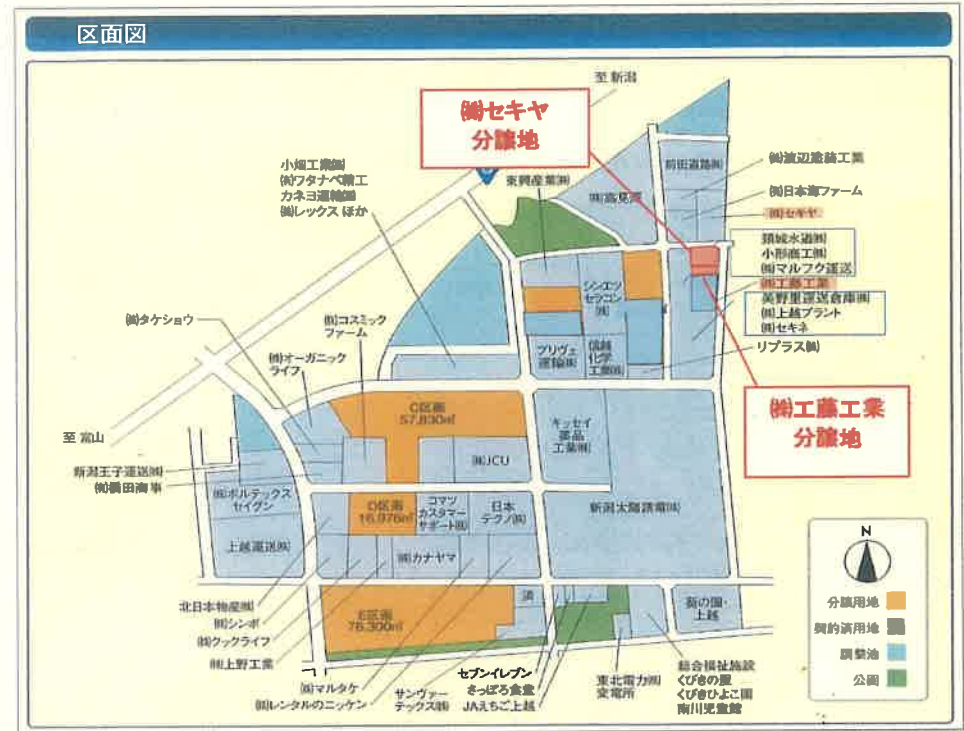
区画図

至 新潟

㈱セキヤ
分譲地

小畑工業㈱
㈱フタナベ精工
カネヨ運輸㈱
㈱レックス ほか

東興産業㈱

㈱高見澤

前田道路㈱

㈱渡辺建設工業

㈱日本海ファーム

㈱セキヤ

頸城水道㈱
小形商工㈱
㈱マルフク運送

㈱工藤工業

美野里運送倉庫㈱
㈱上越プラント
㈱セキネ

シンエツセラコン㈱

プリヴェ運輸㈱

信越化学工業㈱

リプラス㈱

㈱タケショウ

㈱コスミックファーム

㈱オーガニックライフ

C区画
57,830㎡

㈱工藤工業
分譲地

至 富山

キッセイ薬品工業㈱

㈱JCU

新潟王子運送㈱
㈱横田商事

㈱ボルテックスセイグン

D区画
16,976㎡

コマツカスタマーサポート㈱

日本テクノ㈱

新潟太陽誘電㈱

上越運送㈱

㈱カナヤマ

N

北日本物産㈱
㈱シンポ
㈱クックライフ
㈱上野工業

E区画
75,300㎡

済

新の国・上越

分譲用地
契約済用地
調整池
公園

東北電力㈱変電所

総合福祉施設
くびきの里
くびきひよこ園
南川児童館

㈱マルタケ
㈱レンタルのニッケン

サンヴァーテックス㈱

セブンイレブン
さっぽろ食堂
JAえちご上越